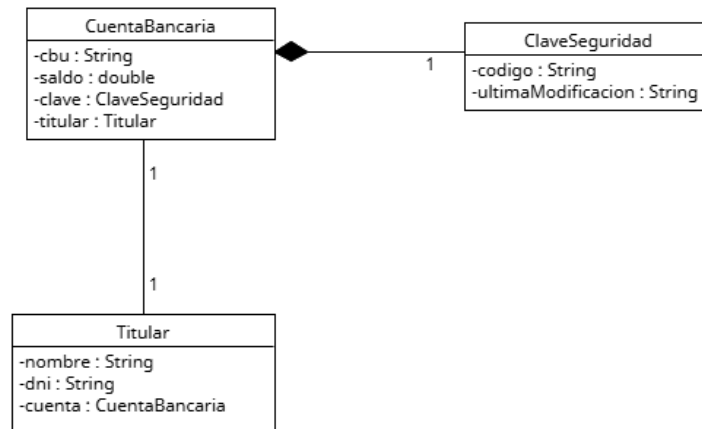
CuentaBancaria
-cbu : String
-saldo : double
-clave : ClaveSeguridad
-titular : Titular

1

ClaveSeguridad
-codigo : String
-ultimaModificacion : String

1

1

Titular
-nombre : String
-dni : String
-cuenta : CuentaBancaria